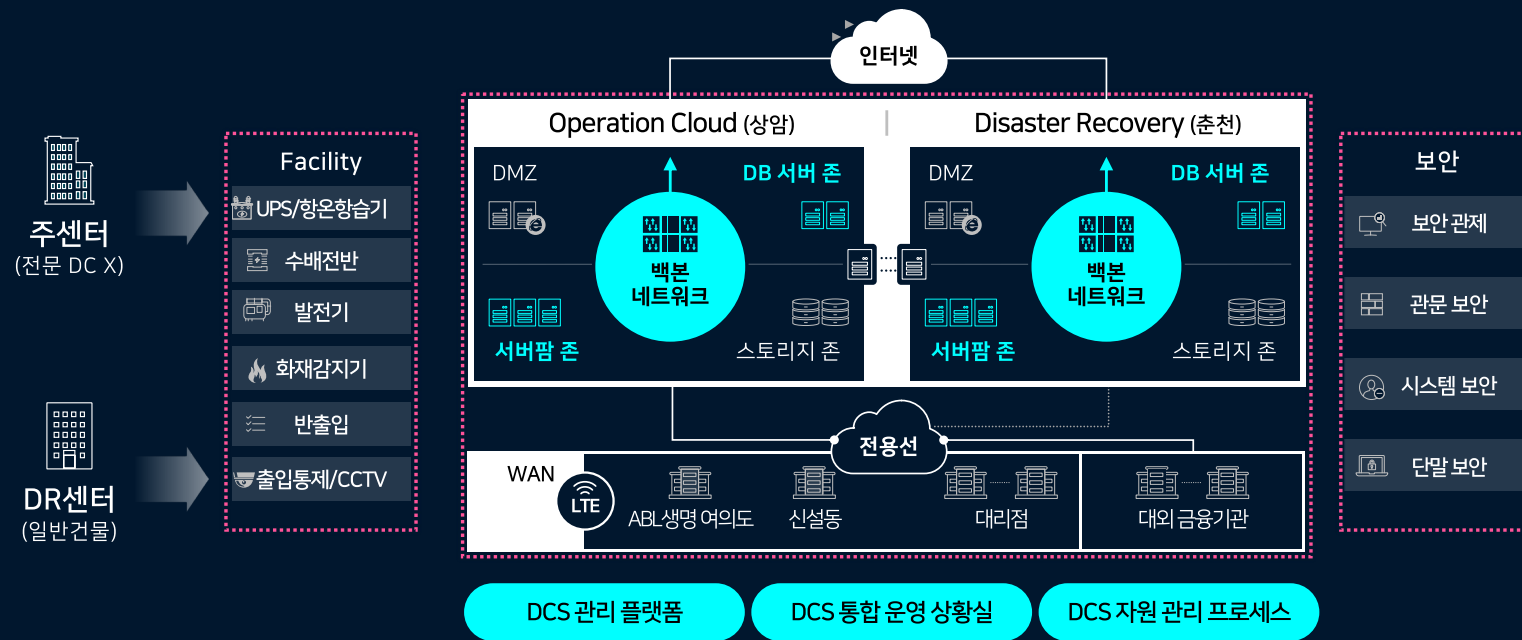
인터넷

주센터
(전문 DC X)

DR센터
(일반건물)

Facility
UPS/항온항습기
수배전반
발전기
화재감지기
반출입
출입통제/CCTV

Operation Cloud (상암)
DMZ
DB 서버 존
백본
네트워크
서버팜 존
스토리지 존

Disaster Recovery (춘천)
DMZ
DB 서버 존
백본
네트워크
서버팜 존
스토리지 존

보안
보안 관제
관문 보안
시스템 보안
단말 보안

전용선
WAN
LTE
ABL생명 여의도
신설동
대리점
대외 금융기관

DCS 관리 플랫폼
DCS 통합 운영 상황실
DCS 자원 관리 프로세스